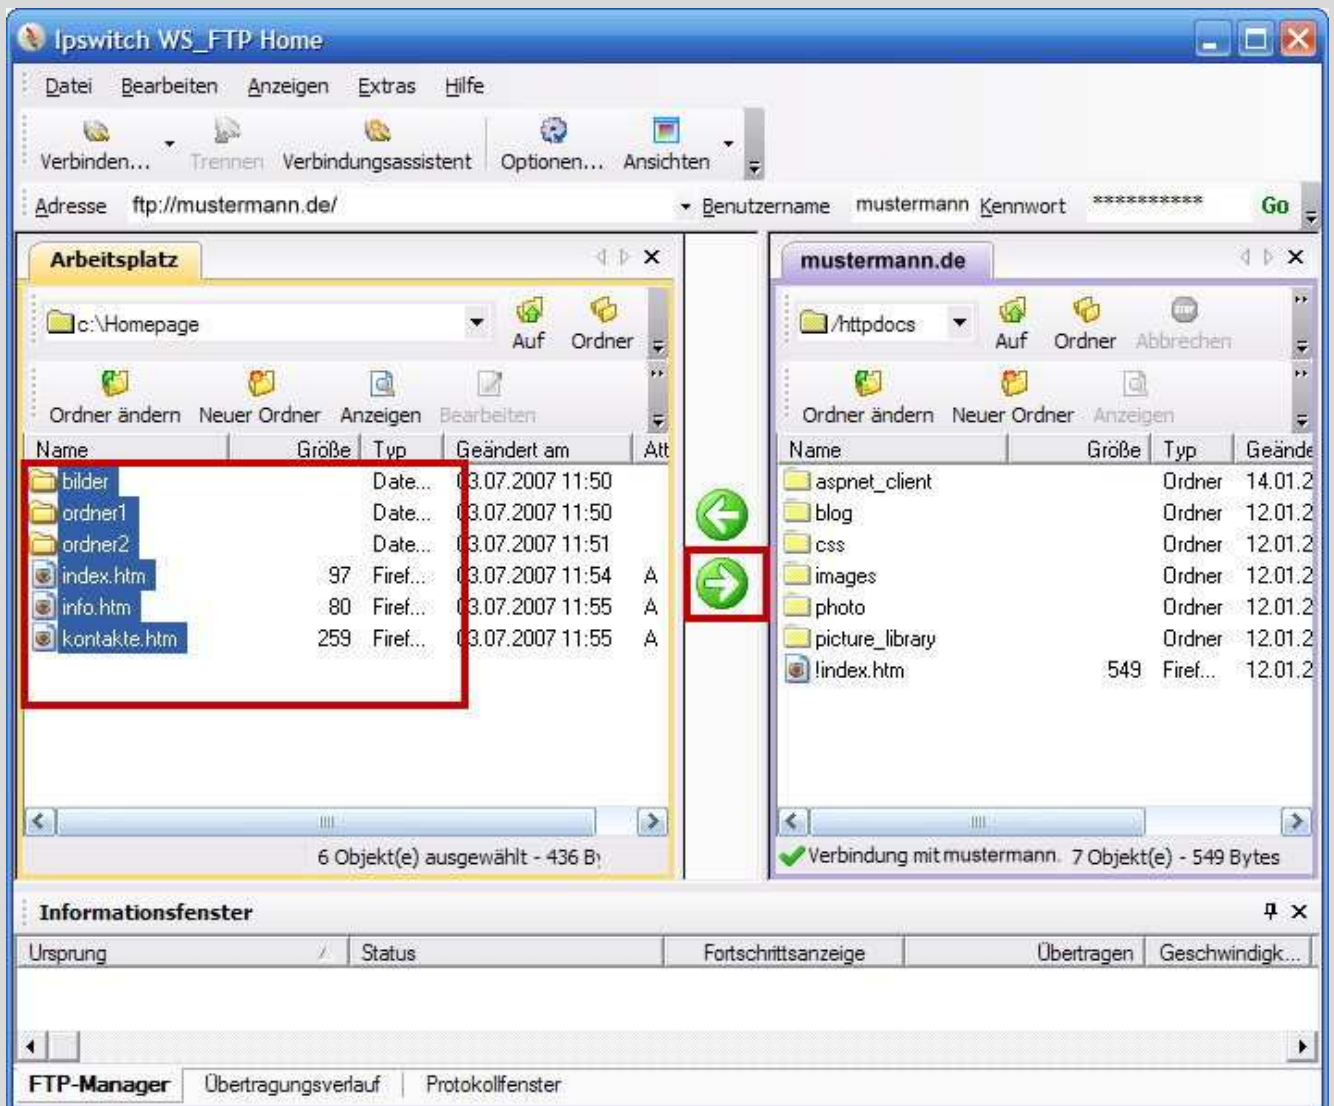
Ipswitch WS_FTP Home

Datei Bearbeiten Anzeigen Extras Hilfe

Verbinden... Trennen Verbindungsassistent Optionen... Ansichten

Adresse ftp://mustermann.de/ Benutzername mustermann Kennwort ********** Go

Arbeitsplatz

c:\Homepage Auf Ordner

Ordner ändern Neuer Ordner Anzeigen Bearbeiten

| Name | Größe | Typ | Geändert am | Att |
|---|---|---|---|---|
| bilder | | Date... | 03.07.2007 11:50 | |
| ordner1 | | Date... | 03.07.2007 11:50 | |
| ordner2 | | Date... | 03.07.2007 11:51 | |
| index.htm | 97 | Firef... | 03.07.2007 11:54 | A |
| info.htm | 80 | Firef... | 03.07.2007 11:55 | A |
| kontakte.htm | 259 | Firef... | 03.07.2007 11:55 | A |

6 Objekt(e) ausgewählt - 436 By

mustermann.de

/httpdocs Auf Ordner Abbrechen

Ordner ändern Neuer Ordner Anzeigen

| Name | Größe | Typ | Geände |
|---|---|---|---|
| aspnet_client | | Ordner | 14.01.2 |
| blog | | Ordner | 12.01.2 |
| css | | Ordner | 12.01.2 |
| images | | Ordner | 12.01.2 |
| photo | | Ordner | 12.01.2 |
| picture_library | | Ordner | 12.01.2 |
| !index.htm | 549 | Firef... | 12.01.2 |

Verbindung mit mustermann. 7 Objekt(e) - 549 Bytes

Informationsfenster

| Ursprung | Status | Fortschrittsanzeige | Übertragen | Geschwindigk... |
|---|---|---|---|---|

FTP-Manager Übertragungsverlauf Protokollfenster